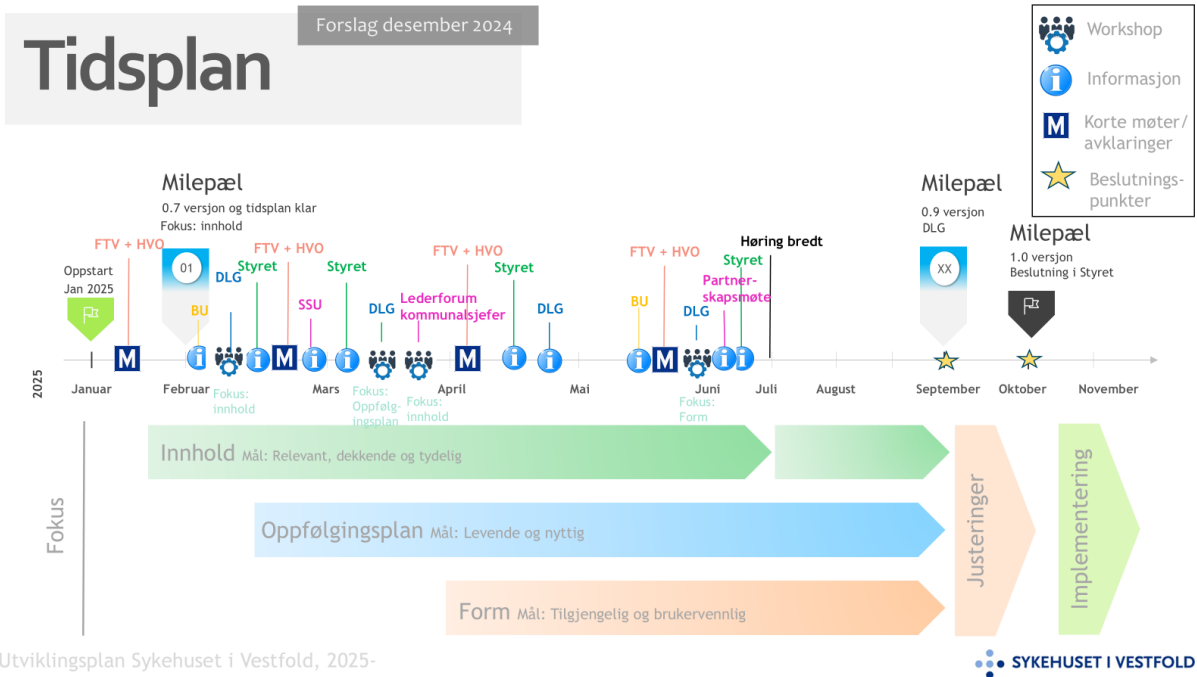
Tidsplan

Forslag desember 2024

Workshop
Informasjon
M Korte møter/ avklaringer
Beslutningspunkter

Milepæl
0.7 versjon og tidsplan klar
Fokus: innhold

Milepæl
0.9 versjon
DLG

Milepæl
1.0 versjon
Beslutning i Styret

Oppstart Jan 2025

01

XX

FTV + HVO
BU
DLG
Styret
FTV + HVO
SSU
Styret
DLG
Lederforum kommunalsjefer
FTV + HVO
Styret
DLG
BU
FTV + HVO
DLG
Partnerskapsmøte
Styret
Høring bredt

M M M M

2025
Januar
Februar
Fokus: innhold
Mars
Fokus: Oppfølgingsplan
Fokus: innhold
April
Mai
Juni
Fokus: Form
Juli
August
September
Oktober
November

Fokus

Innhold Mål: Relevant, dekkende og tydelig
Oppfølgingsplan Mål: Levende og nyttig
Form Mål: Tilgjengelig og brukervennlig
Justeringer
Implementering

Utviklingsplan Sykehuset i Vestfold, 2025-

SYKEHUSET I VESTFOLD